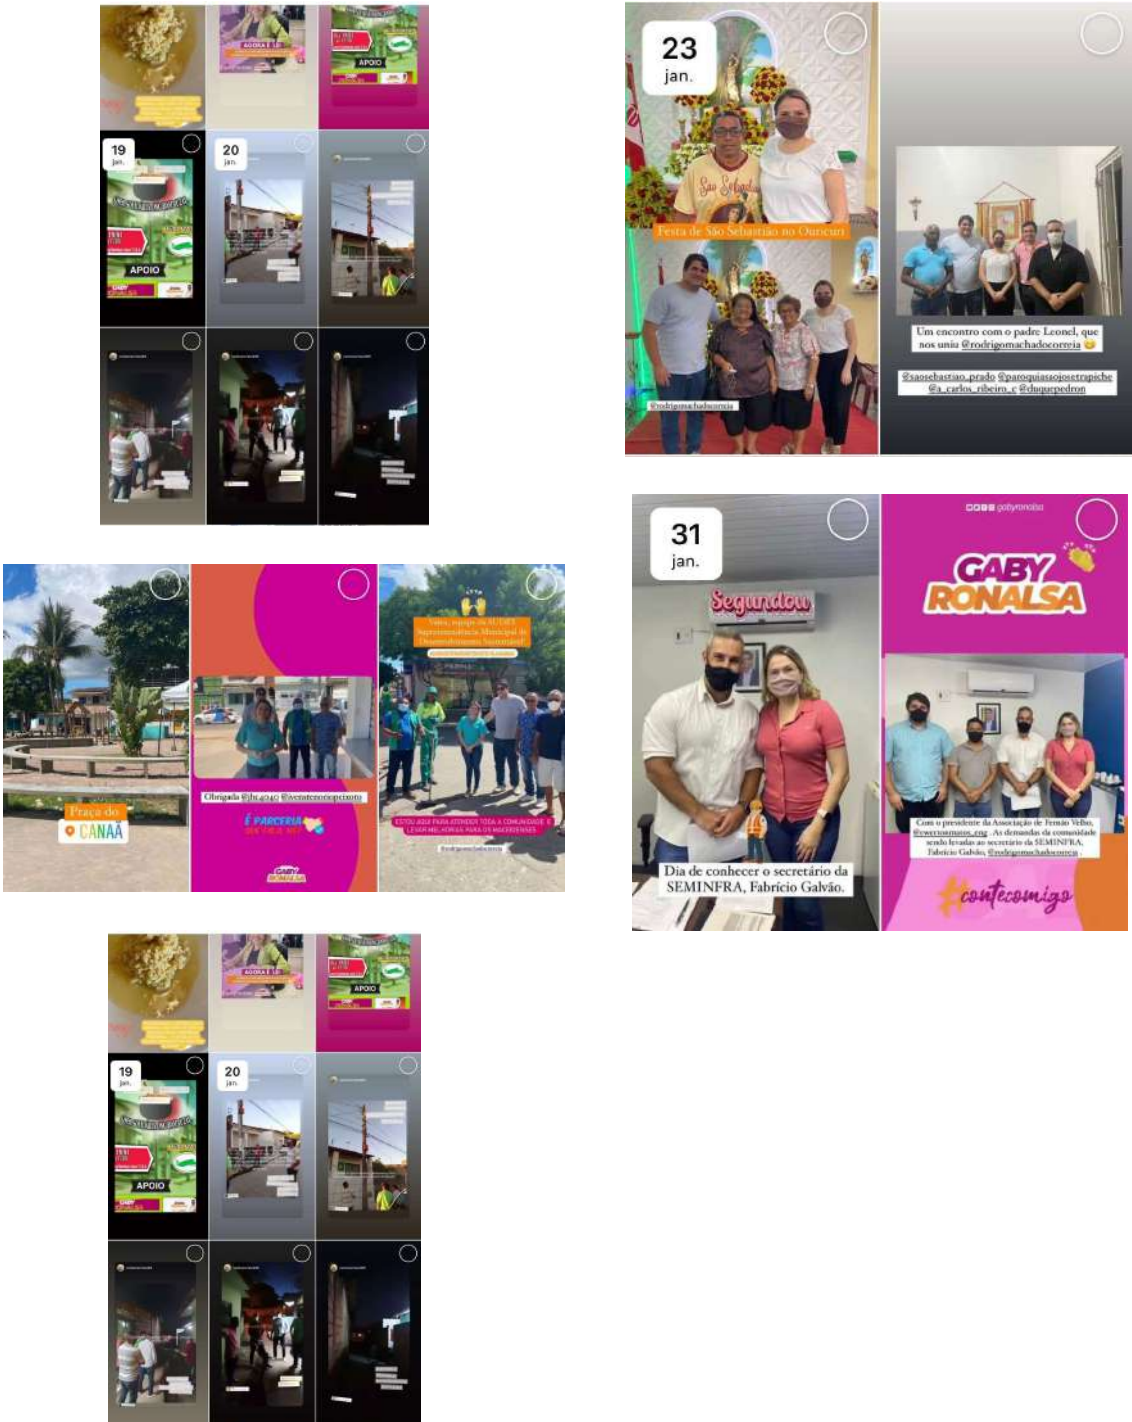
AGORA É LEI

APOIO

19
jan.

APOIO

20
jan.

23
jan.

Festa de São Sebastião no Ouricuri

@rodrigomachadocorreia

Um encontro com o padre Leonel, que nos uniu @rodrigomachadocorreia

@saosebastiao_prado @paroquiasaojosetrapiche @a_carlos_ribeiro_c @duquepedron

Praça do
CANAÃ

Obrigada @jht.4040 @veratecomoprexoto

É PARCERIA

GABY RONALSA

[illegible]

ESTOU AQUI PARA ATENDER TODA A COMUNIDADE E LEVAR MELHORIAS PARA OS MACEIOENSES

@rodrigomachadocorreia

31
jan.

Segundou

Dia de conhecer o secretário da SEMINFRA, Fabrício Galvão.

gabyronalsa

GABY RONALSA

Com o presidente da Associação de Fernão Velho, @ewertonmatos_eng . As demandas da comunidade sendo levadas ao secretário da SEMINFRA, Fabrício Galvão, @rodrigomachadocorreia .

#contecomigo

AGORA É LEI

APOIO

19
jan.

APOIO

20
jan.